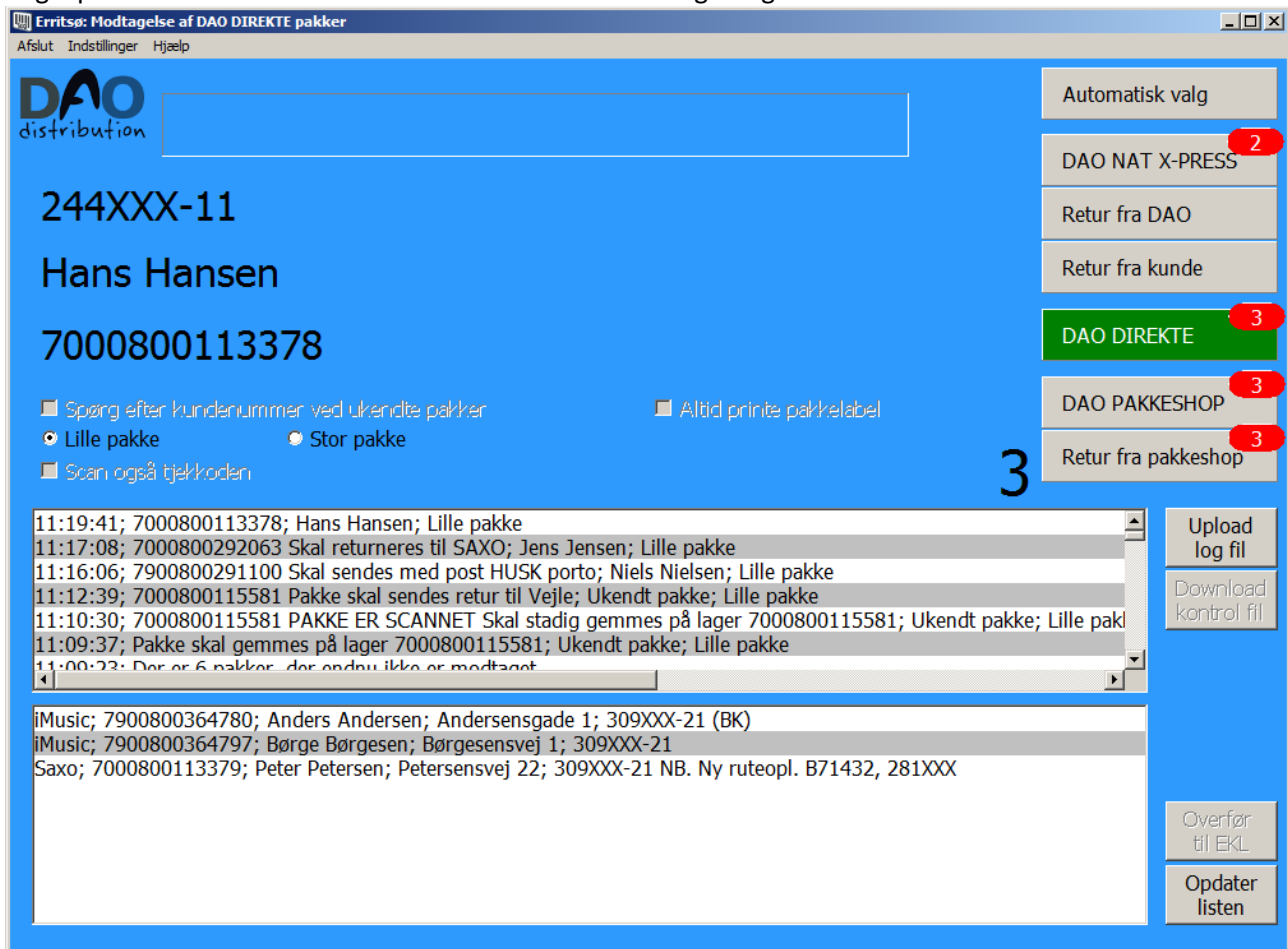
Erritsø: Modtagelse af DAO DIREKTE pakker

Afslut Indstillinger Hjælp

DAO distribution

244XXX-11

Hans Hansen

7000800113378

Spørg efter kundenummer ved ukendte pakker
Altid printe pakkelabel
Lille pakke
Stor pakke
Scan også tjekkoden

Automatisk valg
DAO NAT X-PRESS 2
Retur fra DAO
Retur fra kunde
DAO DIREKTE 3
DAO PAKKESHOP 3
Retur fra pakkeshop 3

3

11:19:41; 7000800113378; Hans Hansen; Lille pakke
11:17:08; 7000800292063 Skal returneres til SAXO; Jens Jensen; Lille pakke
11:16:06; 7900800291100 Skal sendes med post HUSK porto; Niels Nielsen; Lille pakke
11:12:39; 7000800115581 Pakke skal sendes retur til Vejle; Ukendt pakke; Lille pakke
11:10:30; 7000800115581 PAKKE ER SCANNET Skal stadig gemmes på lager 7000800115581; Ukendt pakke; Lille pakl
11:09:37; Pakke skal gemmes på lager 7000800115581; Ukendt pakke; Lille pakke
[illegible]

Upload log fil
Download kontrol fil

iMusic; 7900800364780; Anders Andersen; Andersensgade 1; 309XXX-21 (BK)
iMusic; 7900800364797; Børge Børgesen; Børgesensvej 1; 309XXX-21
Saxo; 7000800113379; Peter Petersen; Petersensvej 22; 309XXX-21 NB. Ny ruteopl. B71432, 281XXX

Overfør til EKL
Opdater listen